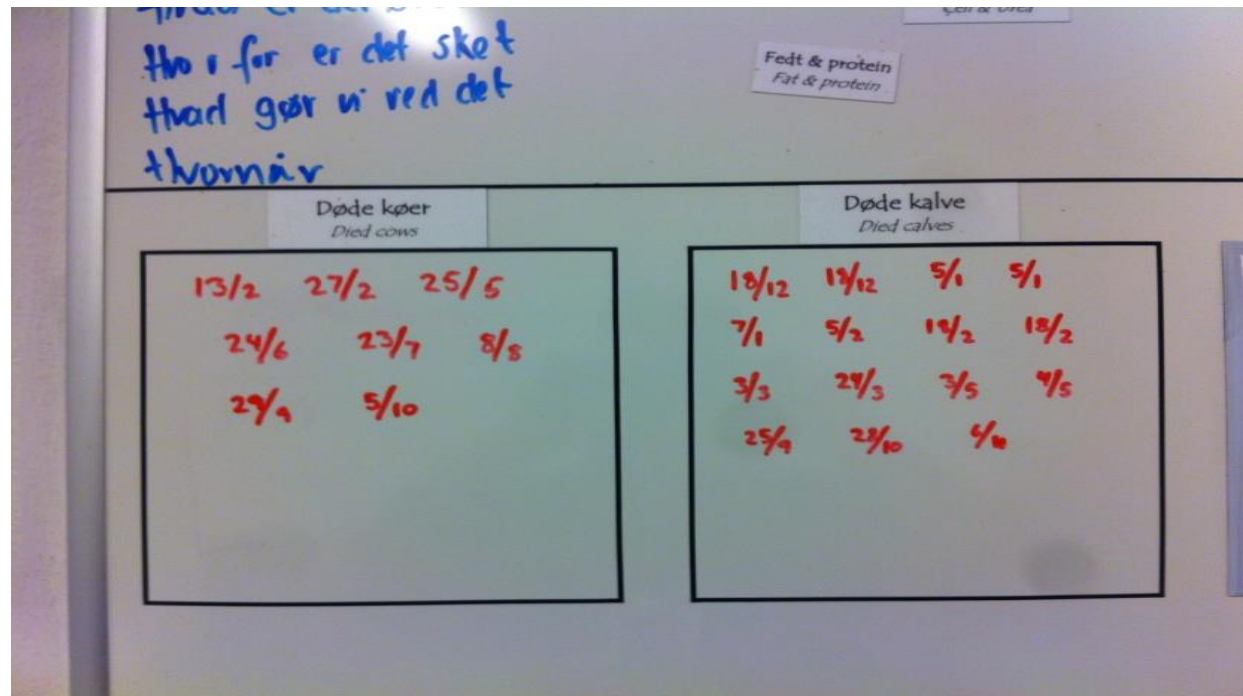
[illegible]
Hvor for er det sket
Hvad gør vi ved det
Hvornår

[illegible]

Fedt & protein
Fat & protein

Døde køer
Died cows

13/2 27/2 25/5
24/6 23/7 8/8
29/9 5/10

Døde kalve
Died calves

18/12 18/12 5/1 5/1
7/1 5/2 19/2 18/2
3/3 29/3 3/5 4/5
25/9 28/10 6/10